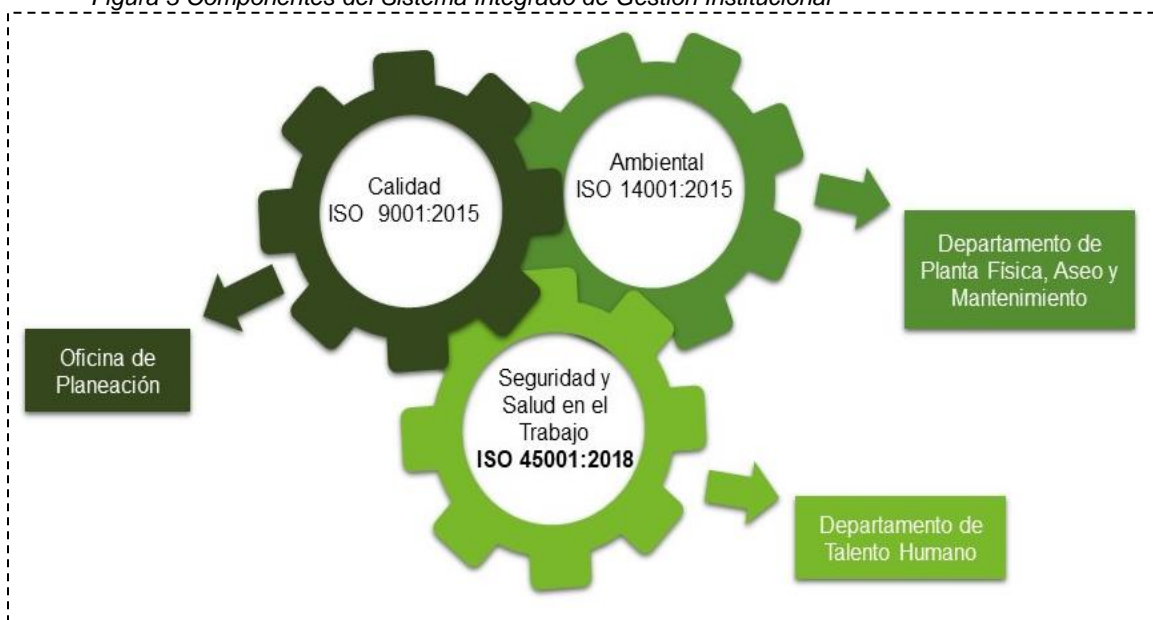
Figura 3 Componentes del Sistema Integrado de Gestión Institucional

Calidad
ISO 9001:2015

Ambiental
ISO 14001:2015

Departamento de Planta Física, Aseo y Mantenimiento

Oficina de Planeación

Seguridad y Salud en el Trabajo
**ISO 45001:2018**

Departamento de Talento Humano